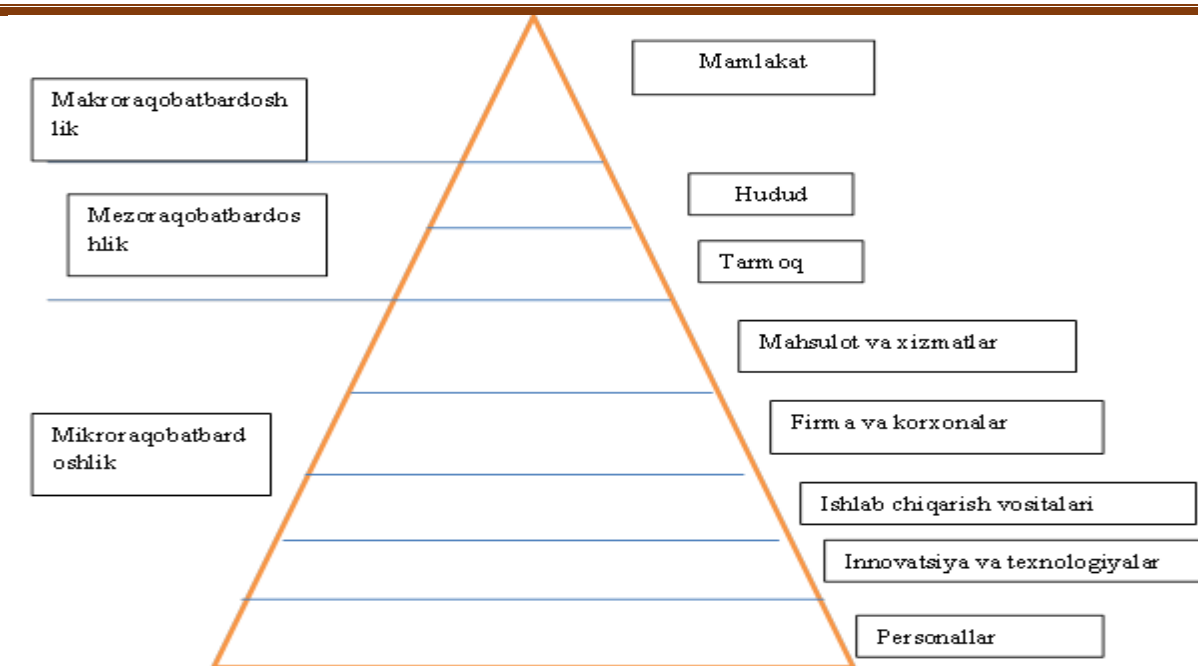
Makroraqobatbardosh lik

Mamlakat

Mezoraqobatbardos hlik

Hudud

Tarmoq

Mahsulot va xizmatlar

Mikroraqobatbard oshlik

Firma va korxonalar

Ishlab chiqarish vositalari

Innovatsiya va texnologiyalar

Personallar